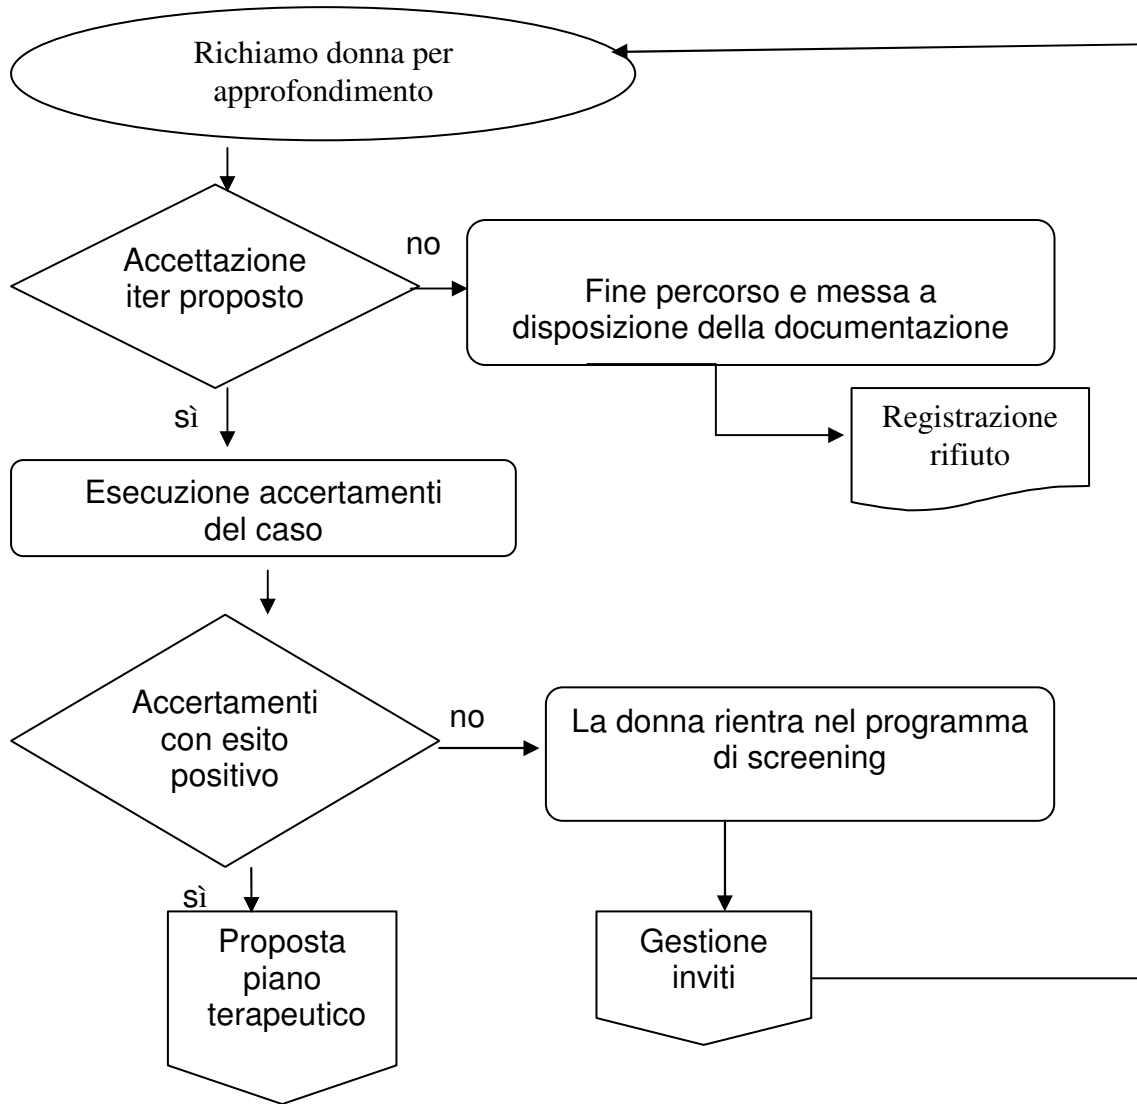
Richiamo donna per approfondimento

Accettazione iter proposto

no

Fine percorso e messa a disposizione della documentazione

Registrazione rifiuto

sì

Esecuzione accertamenti del caso

Accertamenti con esito positivo

no

La donna rientra nel programma di screening

sì

Proposta piano terapeutico

Gestione inviti